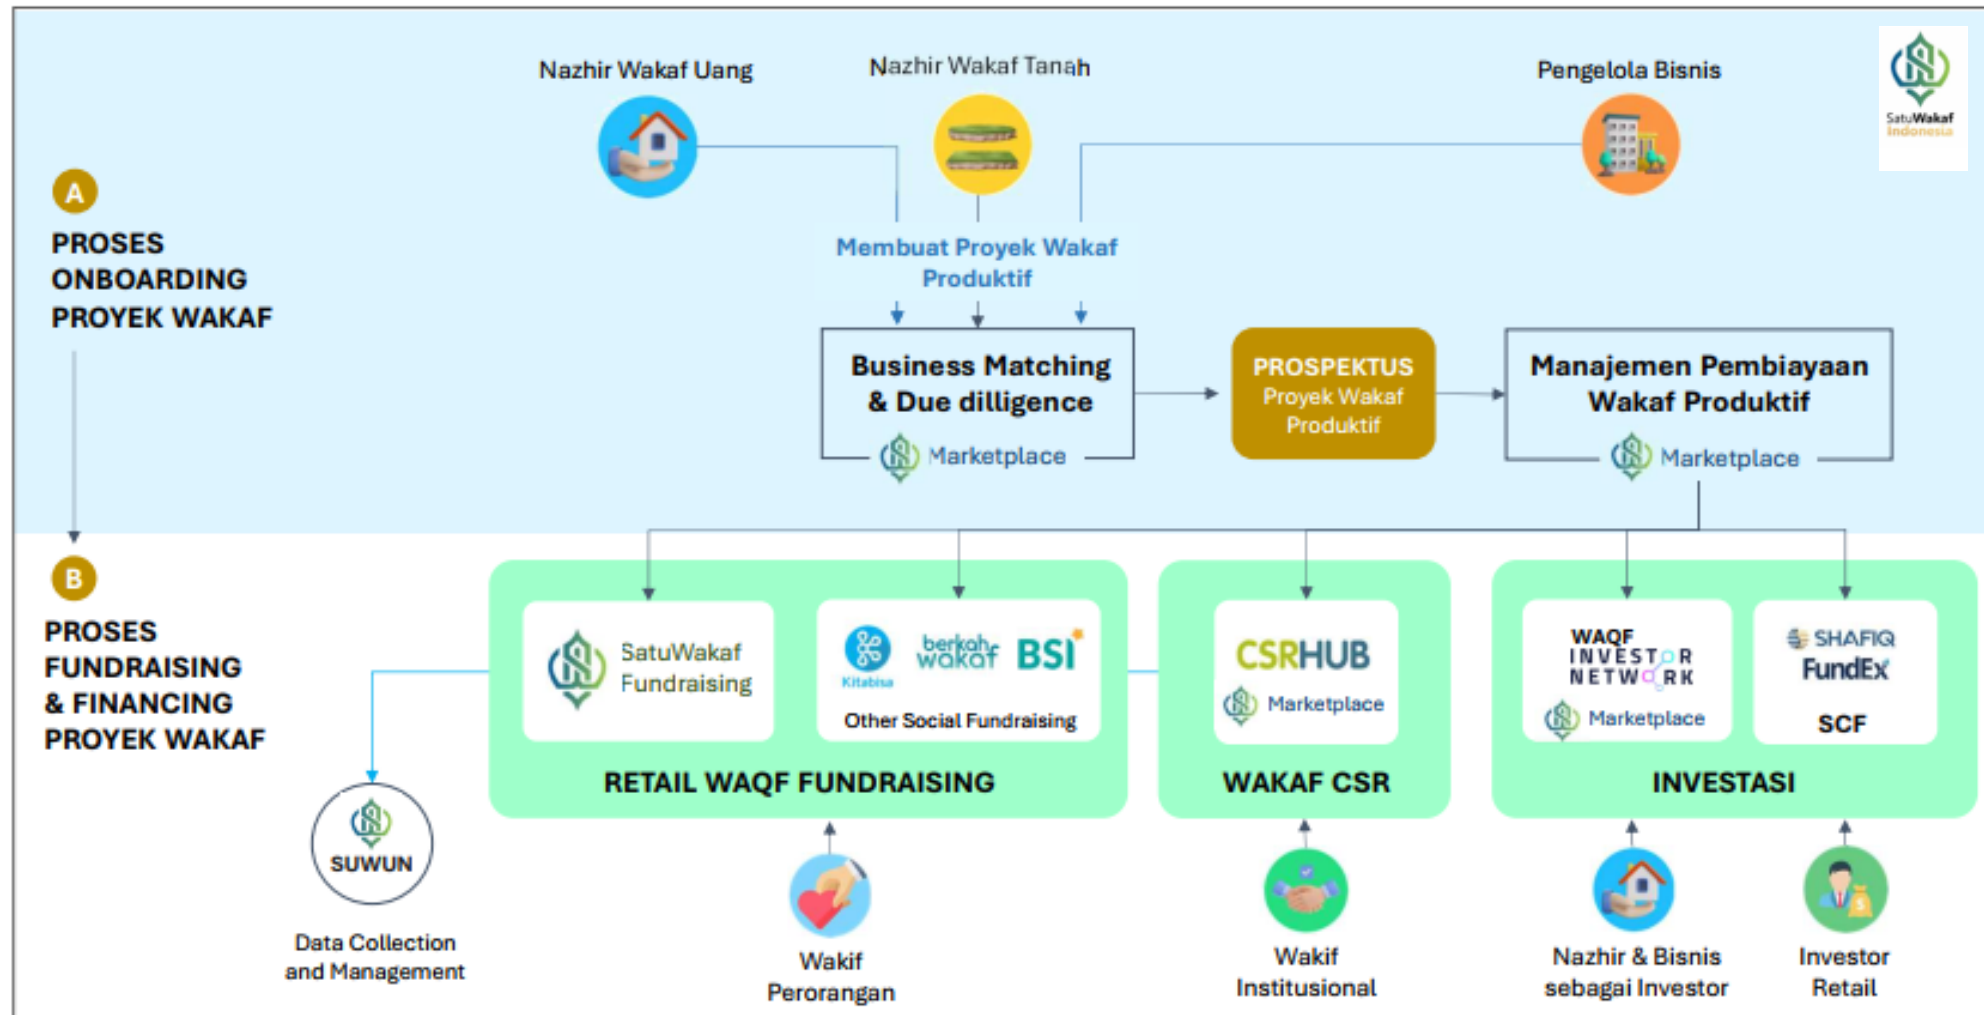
SatuWakaf Indonesia

Nazhir Wakaf Uang

Nazhir Wakaf Tanah

Pengelola Bisnis

A

PROSES ONBOARDING PROYEK WAKAF

Membuat Proyek Wakaf Produktif

Business Matching & Due dilligence

Marketplace

PROSPEKTUS Proyek Wakaf Produktif

Manajemen Pembiayaan Wakaf Produktif

Marketplace

B

PROSES FUNDRAISING & FINANCING PROYEK WAKAF

SatuWakaf Fundraising

Kitabisa berkah wakaf BSI

Other Social Fundraising

RETAIL WAQF FUNDRAISING

CSRHUB

Marketplace

WAKAF CSR

WAQF INVESTOR NETWORK

Marketplace

SHAFIQ FundEx

SCF

INVESTASI

SUWUN

Data Collection and Management

Wakif Perorangan

Wakif Institusional

Nazhir & Bisnis sebagai Investor

Investor Retail